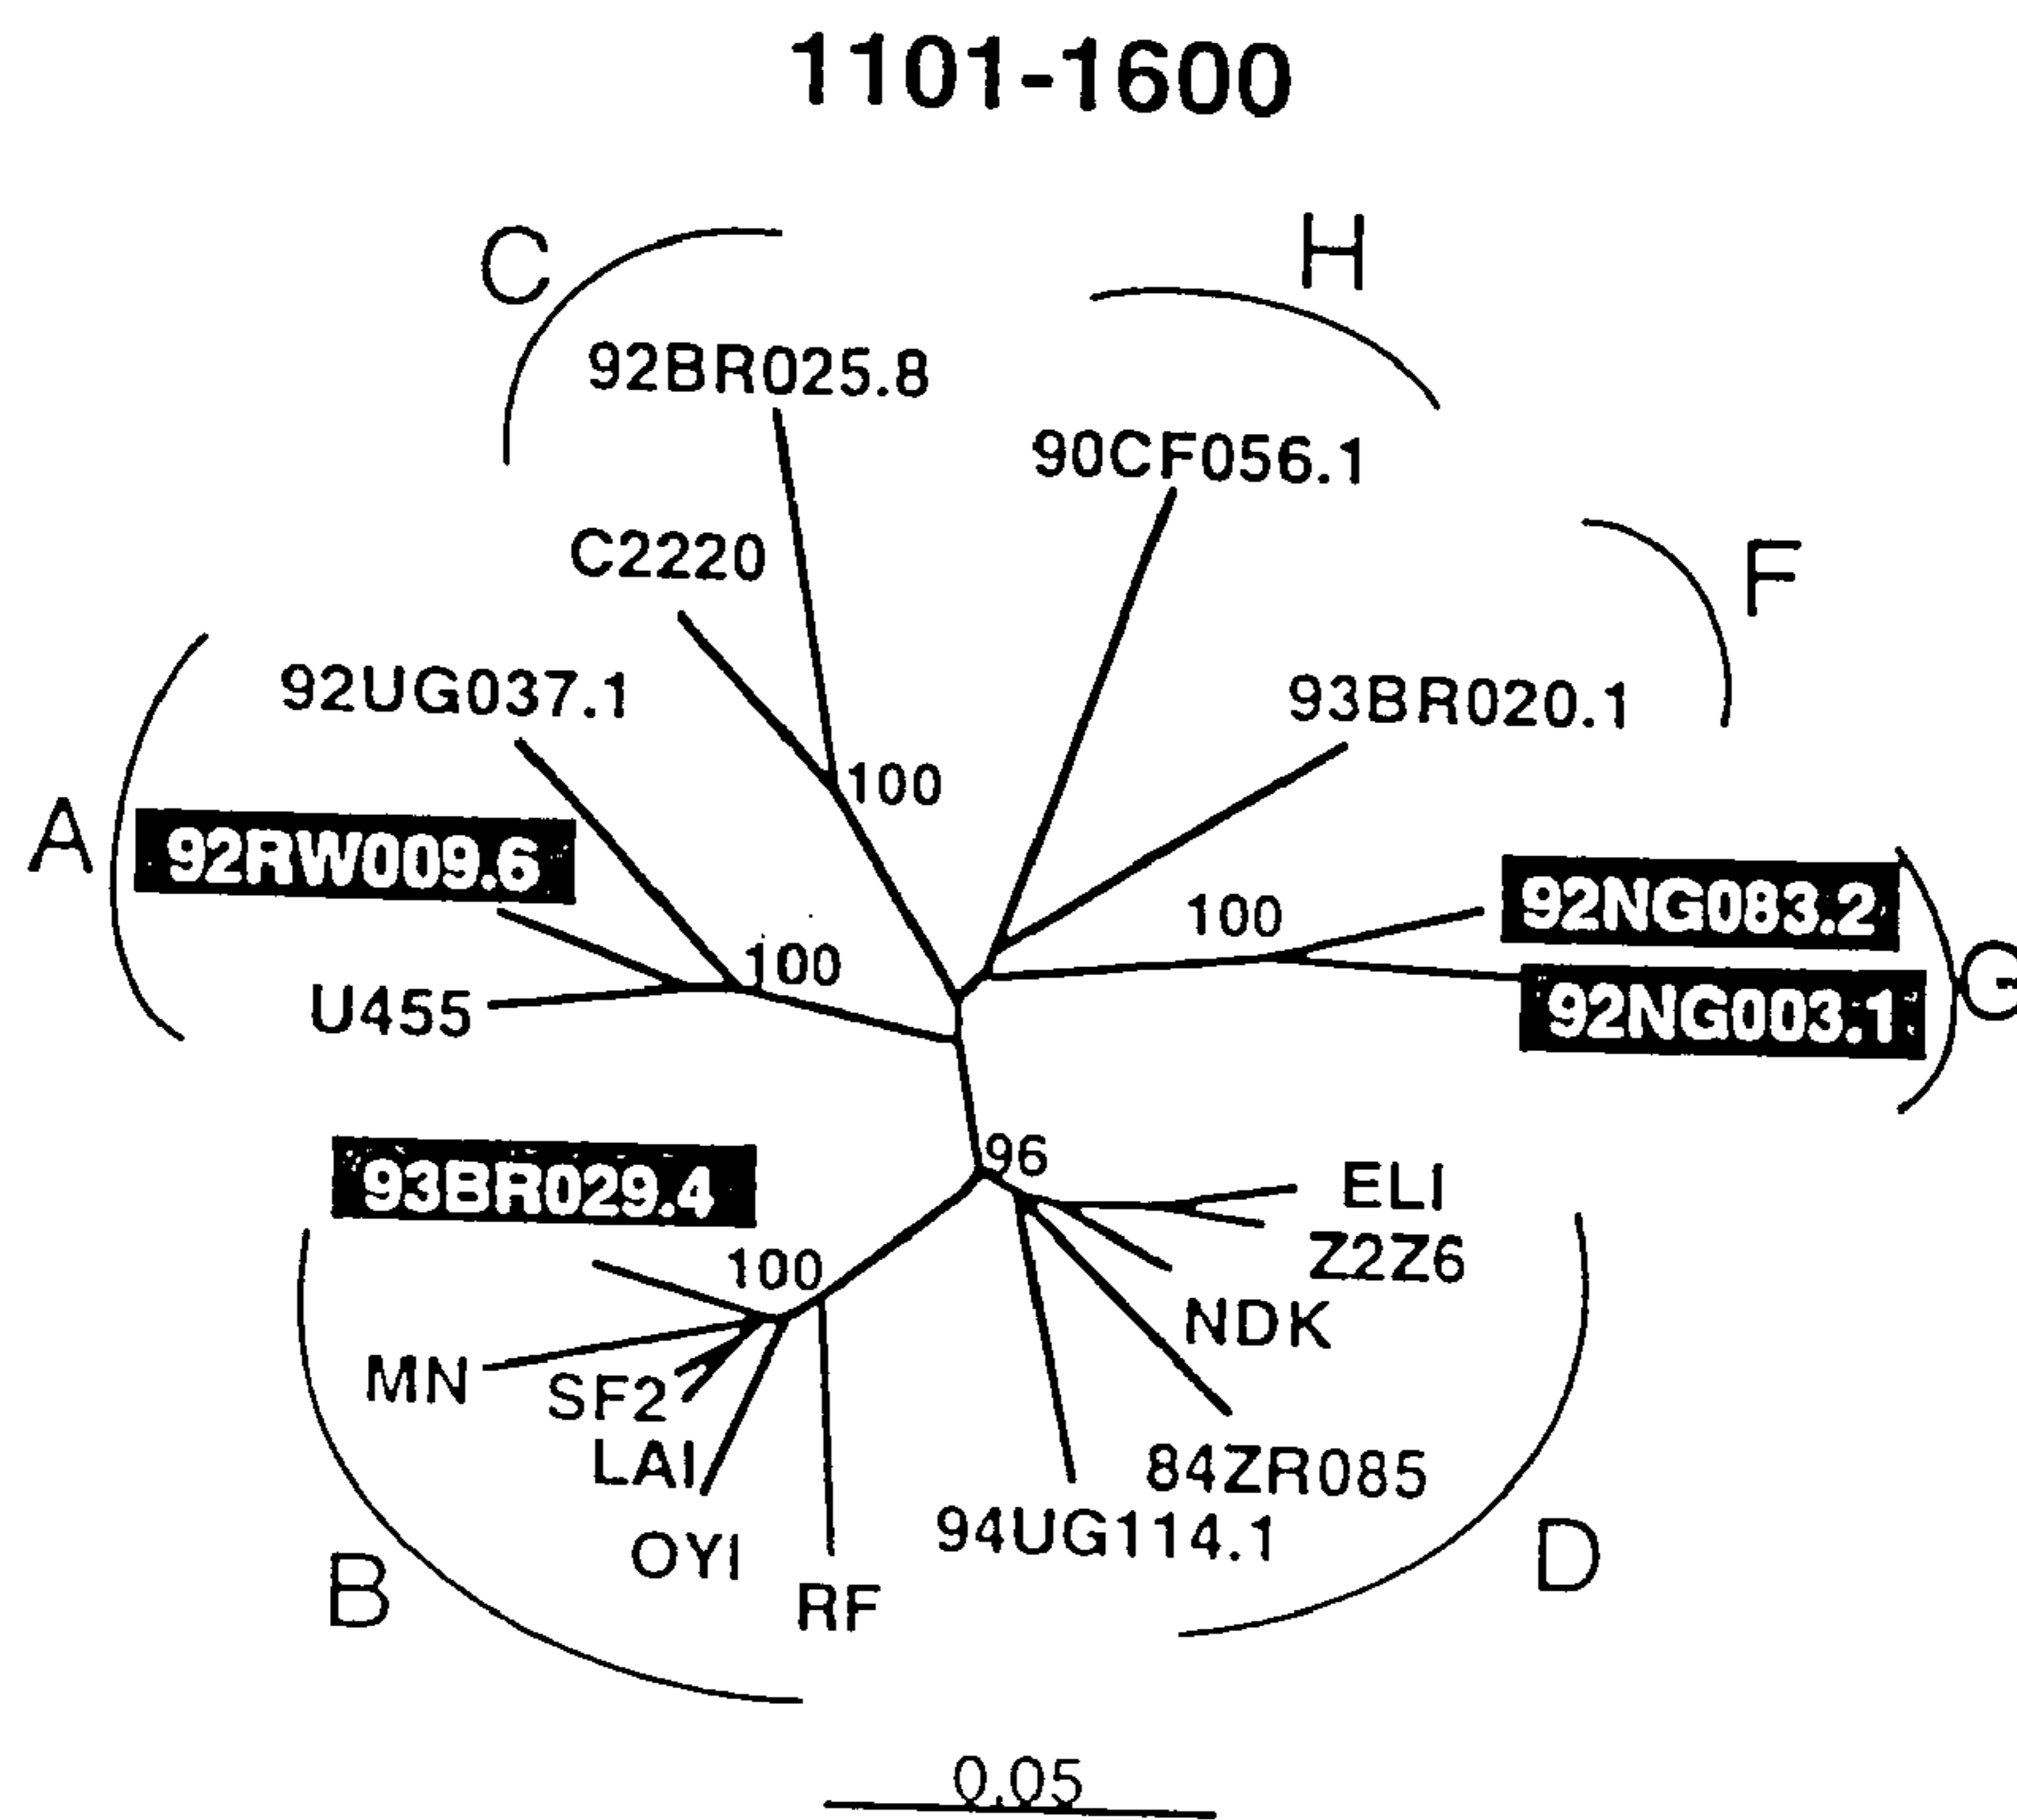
1101-1600

C

H

92BR025.8

90CF056.1

C2220

F

92UG037.1

93BR020.1

100

A

92RW009.6

100

92NG083.2

100

U455

92NG003.1

G

96

93BR029.4

ELI

Z2Z6

100

NDK

MN

SF2

LAI

84ZR085

OYI

94UG114.1

B

RF

D

0.05